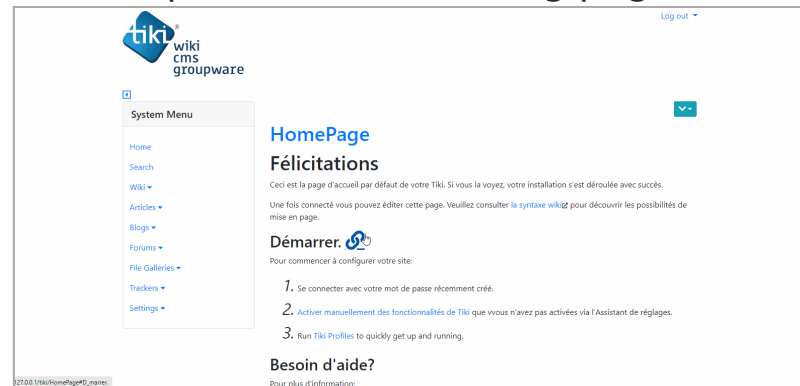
Log out

tiki wiki cms groupware

System Menu

Home

Search

Wiki

Articles

Blogs

Forums

File Galleries

Trackers

Settings

HomePage

Félicitations

Ceci est la page d'accueil par défaut de votre Tiki. Si vous la voyez, votre installation s'est déroulée avec succès.

Une fois connecté vous pouvez éditer cette page. Veuillez consulter la syntaxe wiki pour découvrir les possibilités de mise en page.

Démarrer.

Pour commencer à configurer votre site:

1. Se connecter avec votre mot de passe récemment créé.

2. Activer manuellement des fonctionnalités de Tiki que vvous n'avez pas activées via l'Assistant de réglages.

3. Run Tiki Profiles to quickly get up and running.

Besoin d'aide?

Pour plus d'information:

127.0.0.1/tiki/HomePage#D_marrer.